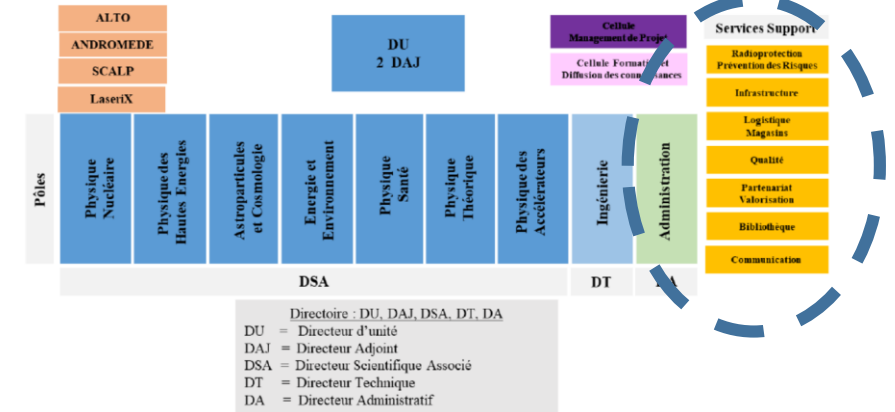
ALTO
ANDROMEDE
SCALP
LaseriX

DU
2 DAJ

Cellule Management de Projet

Cellule Formation et Diffusion des connaissances

Services Support

Radioprotection Prévention des Risques
Infrastructure
Logistique Magasins
Qualité
Partenariat Valorisation
Bibliothèque
Communication

Pôles

Physique Nucléaire
Physique des Hautes Energies
Astroparticules et Cosmologie
Energie et Environnement
Physique Santé
Physique Théorique
Physique des Accélérateurs
Ingénierie
Administration

DSA
DT
DA

Directoire : DU, DAJ, DSA, DT, DA
DU = Directeur d'unité
DAJ = Directeur Adjoint
DSA = Directeur Scientifique Associé
DT = Directeur Technique
DA = Directeur Administratif